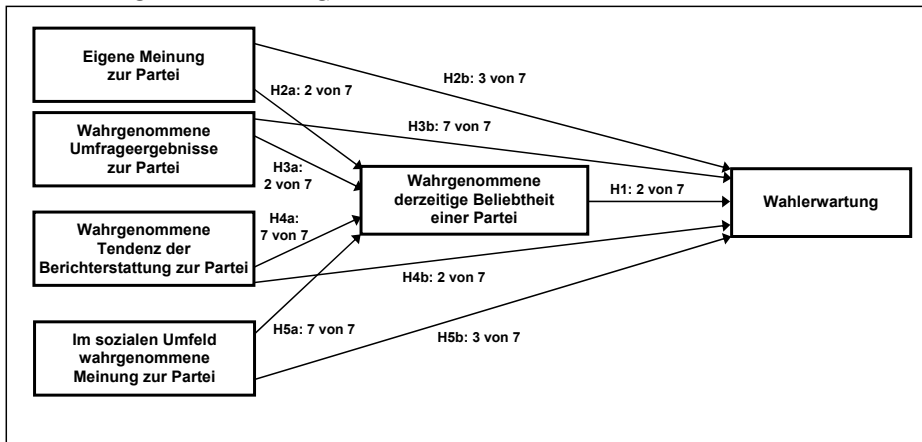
Eigene Meinung zur Partei

Wahrgenommene Umfrageergebnisse zur Partei

Wahrgenommene Tendenz der Berichterstattung zur Partei

Im sozialen Umfeld wahrgenommene Meinung zur Partei

H2a: 2 von 7

H2b: 3 von 7

H3b: 7 von 7

H3a: 2 von 7

H4a: 7 von 7

H5a: 7 von 7

H4b: 2 von 7

H5b: 3 von 7

Wahrgenommene derzeitige Beliebtheit einer Partei

H1: 2 von 7

Wahlerwartung